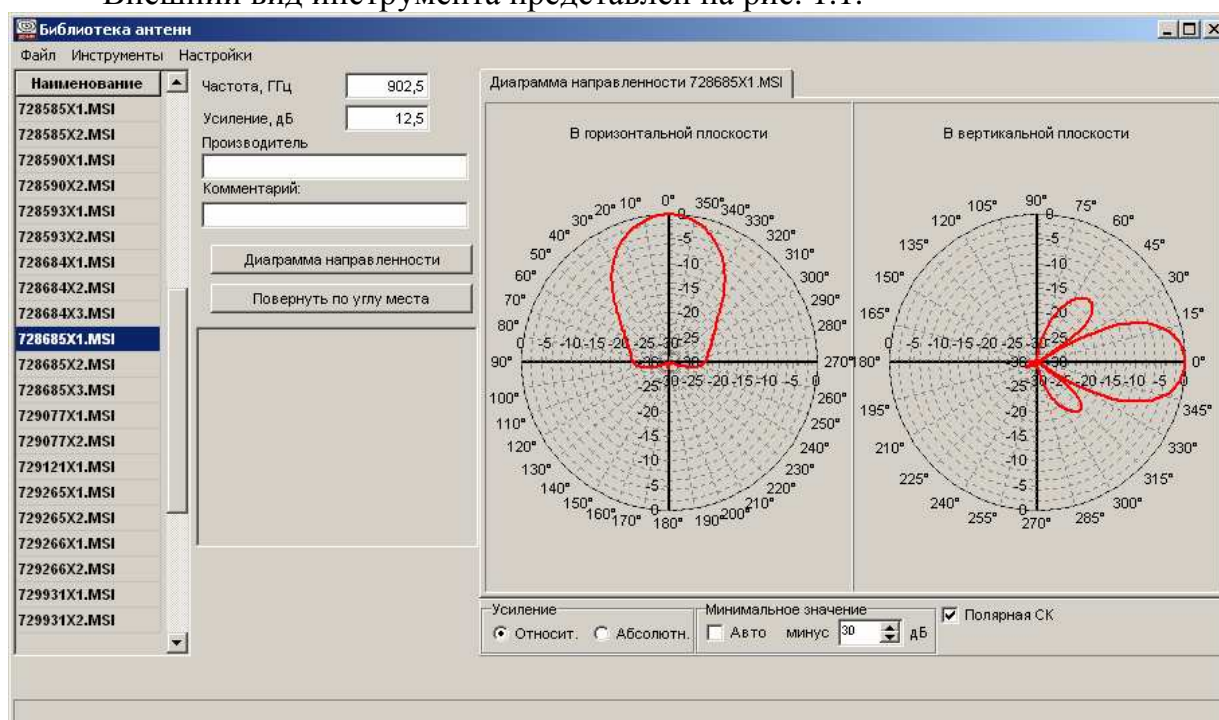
Внешний вид инструмента представлен на рис. 1.1.

Библиотека антенн

Файл Инструменты Настройки

| Наименование |
|---|
| 728585X1.MSI |
| 728585X2.MSI |
| 728590X1.MSI |
| 728590X2.MSI |
| 728593X1.MSI |
| 728593X2.MSI |
| 728684X1.MSI |
| 728684X2.MSI |
| 728684X3.MSI |
| 728685X1.MSI |
| 728685X2.MSI |
| 728685X3.MSI |
| 729077X1.MSI |
| 729077X2.MSI |
| 729121X1.MSI |
| 729265X1.MSI |
| 729265X2.MSI |
| 729266X1.MSI |
| 729266X2.MSI |
| 729931X1.MSI |
| 729931X2.MSI |

Частота, ГГц 902,5

Усиление, дБ 12,5

Производитель

Комментарий:

Диаграмма направленности

Повернуть по углу места

Диаграмма направленности 728685X1.MSI

В горизонтальной плоскости

0° 350° 340° 330° 320° 310° 300° 290° 280° 270° 260° 250° 240° 230° 220° 210° 200° 190° 180° 170° 160° 150° 140° 130° 120° 110° 100° 90° 80° 70° 60° 50° 40° 30° 20° 10°

0 -5 -10 -15 -20 -25 -30 -25 -20 -15 -10 -5 0

В вертикальной плоскости

90° 75° 60° 45° 30° 15° 0° 345° 330° 315° 300° 285° 270° 255° 240° 225° 210° 195° 180° 165° 150° 135° 120° 105°

0 -5 -10 -15 -20 -25 -30 -25 -20 -15 -10 -5 0

Усиление
Относит. Абсолютн.

Минимальное значение
Авто минус 30 дБ

Полярная СК